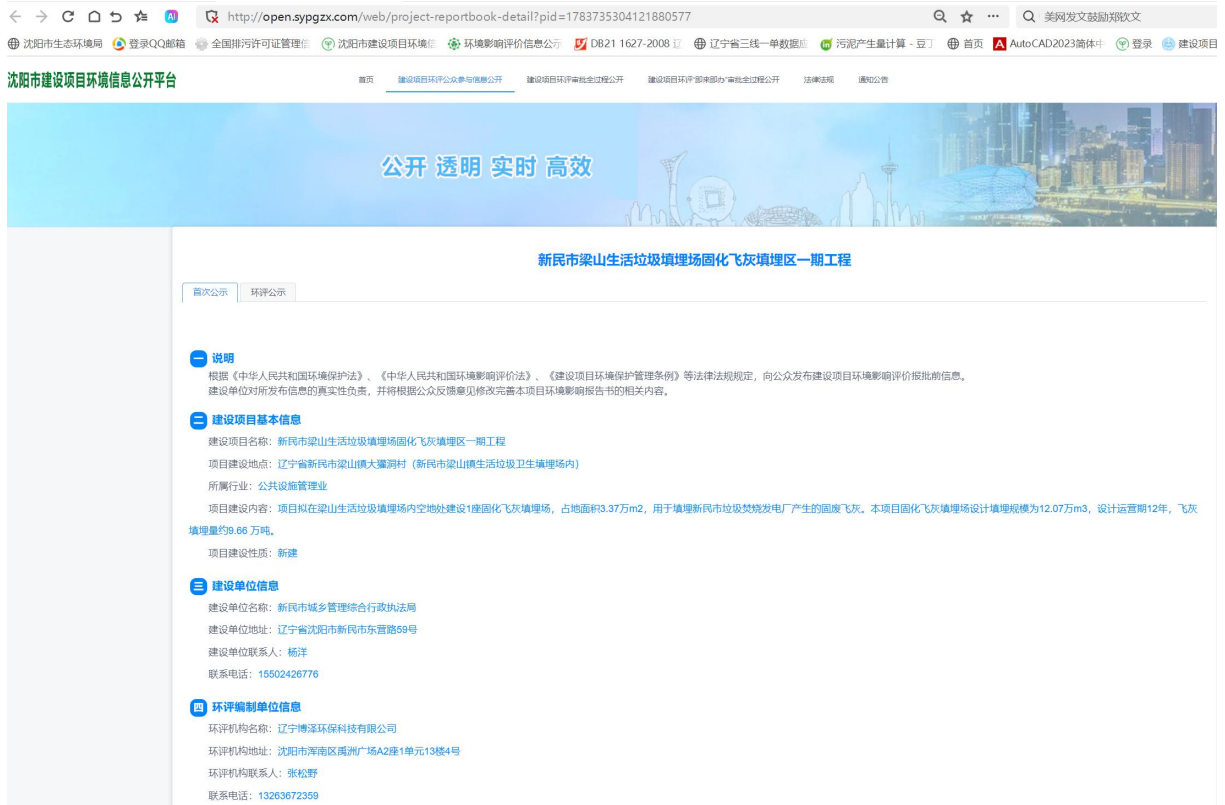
http://open.sypgzx.com/web/project-reportbook-detail?pid=1783735304121880577

美网发文鼓励郑钦文

沈阳市生态环境局 登录QQ邮箱 全国排污许可证管理信 沈阳市建设项目环境信 环境影响评价信息公示 DB21 1627-2008 辽 辽宁省三线一单数据应 污泥产生量计算 - 豆丁 首页 AutoCAD2023简体中 登录 建设项目

沈阳市建设项目环境信息公开平台

首页 建设项目环评公众参与信息公开 建设项目环评审批全过程公开 建设项目环评"部审部办"审批全过程公开 法律法规 通知公告

公开 透明 实时 高效

新民市梁山生活垃圾填埋场固化飞灰填埋区一期工程

首次公示 环评公示

一 说明
根据《中华人民共和国环境保护法》、《中华人民共和国环境影响评价法》、《建设项目环境保护管理条例》等法律法规规定，向公众发布建设项目环境影响评价报批前信息。
建设单位对所发布信息的真实性负责，并将根据公众反馈意见修改完善本项目环境影响报告书的相关内容。

二 建设项目基本信息
建设项目名称：新民市梁山生活垃圾填埋场固化飞灰填埋区一期工程
项目建设地点：辽宁省新民市梁山镇大獾洞村（新民市梁山镇生活垃圾卫生填埋场内）
所属行业：公共设施管理业
项目建设内容：项目拟在梁山生活垃圾填埋场内空地处建设1座固化飞灰填埋场，占地面积3.37万m2，用于填埋新民市垃圾焚烧发电厂产生的固废飞灰。本项目固化飞灰填埋场设计填埋规模为12.07万m3，设计运营期12年，飞灰填埋量约9.66 万吨。
项目建设性质：新建

三 建设单位信息
建设单位名称：新民市城乡管理综合行政执法局
建设单位地址：辽宁省沈阳市新民市东营路59号
建设单位联系人：杨洋
联系电话：15502426776

四 环评编制单位信息
环评机构名称：辽宁博泽环保科技有限公司
环评机构地址：沈阳市浑南区禹洲广场A2座1单元13楼4号
环评机构联系人：张松野
联系电话：13263672359